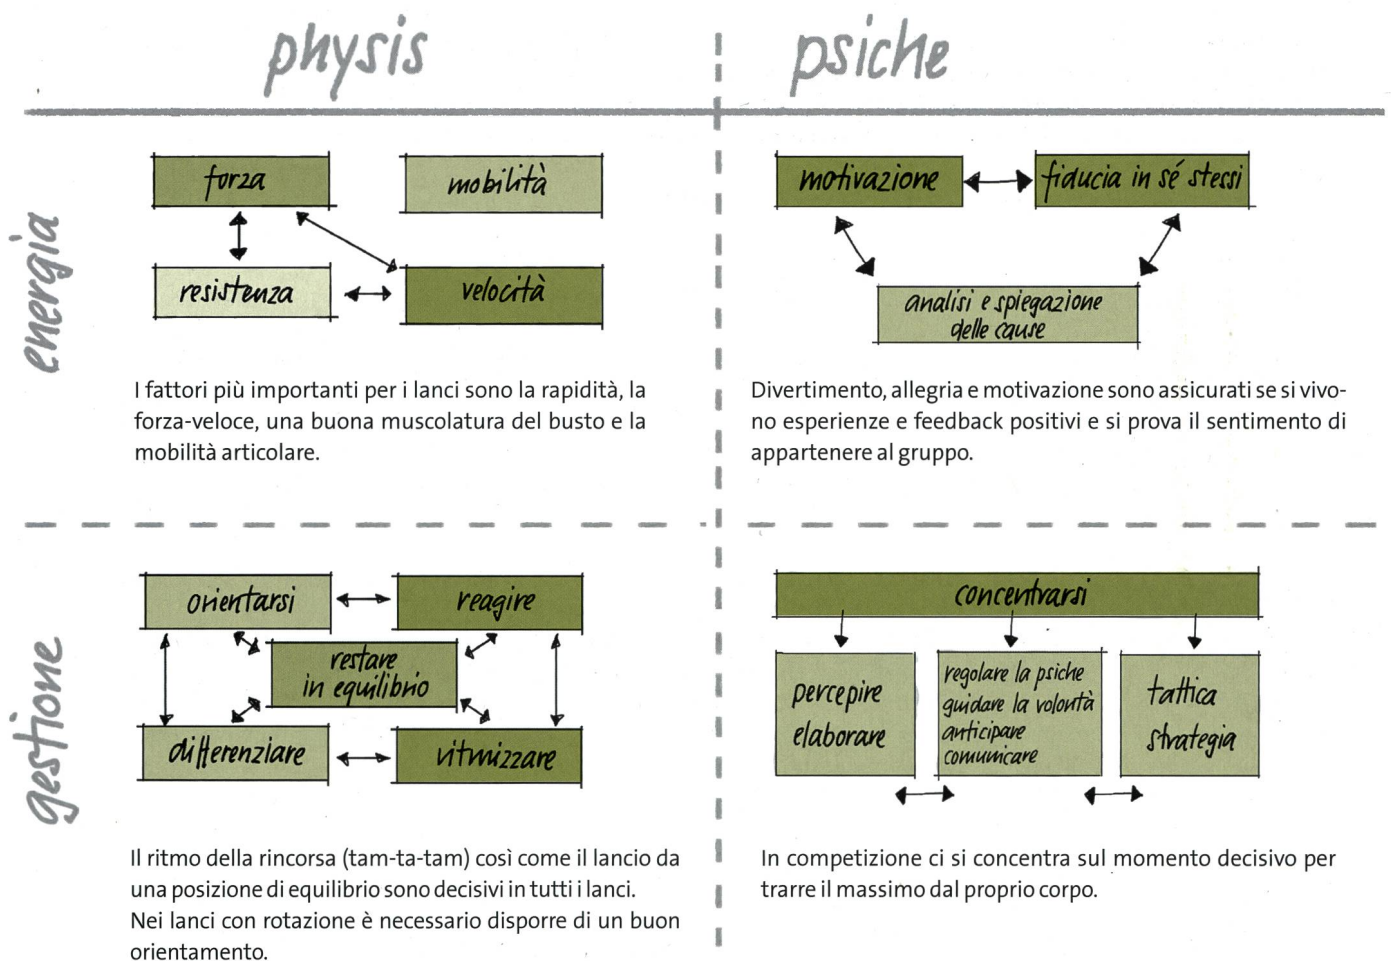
physis

psiche

energia

forza

mobilità

resistenza

velocità

I fattori più importanti per i lanci sono la rapidità, la forza-veloce, una buona muscolatura del busto e la mobilità articolare.

motivazione

fiducia in sé stessi

analisi e spiegazione delle cause

Divertimento, allegria e motivazione sono assicurati se si vivono esperienze e feedback positivi e si prova il sentimento di appartenere al gruppo.

gestione

orientarsi

reagire

restare in equilibrio

differenziare

ritmizzare

Il ritmo della rincorsa (tam-ta-tam) così come il lancio da una posizione di equilibrio sono decisivi in tutti i lanci. Nei lanci con rotazione è necessario disporre di un buon orientamento.

concentrarsi

percepire elaborare

regolare la psiche guidare la volontà anticipare comunicare

tattica strategia

In competizione ci si concentra sul momento decisivo per trarre il massimo dal proprio corpo.